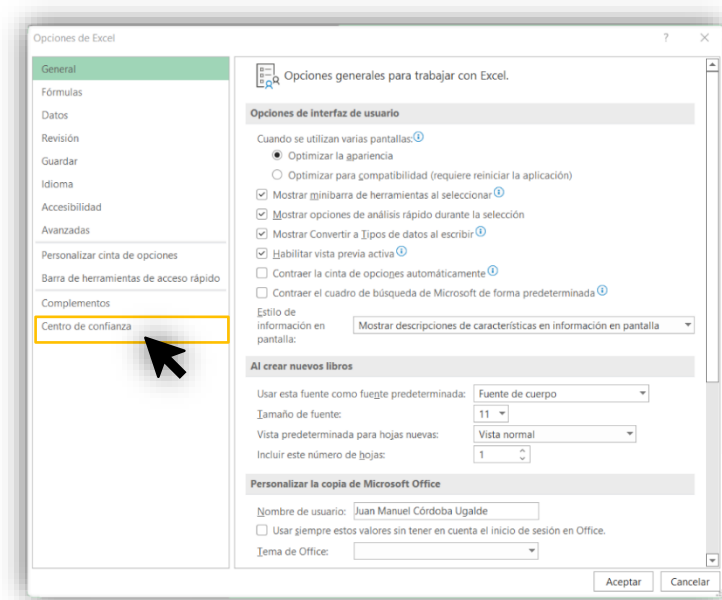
Opciones de Excel

?

General
Fórmulas
Datos
Revisión
Guardar
Idioma
Accesibilidad
Avanzadas
Personalizar cinta de opciones
Barra de herramientas de acceso rápido
Complementos
Centro de confianza

Opciones generales para trabajar con Excel.

Opciones de interfaz de usuario

Cuando se utilizan varias pantallas:
Optimizar la apariencia
Optimizar para compatibilidad (requiere reiniciar la aplicación)
Mostrar minibarra de herramientas al seleccionar
Mostrar opciones de análisis rápido durante la selección
Mostrar Convertir a Tipos de datos al escribir
Habilitar vista previa activa
Contraer la cinta de opciones automáticamente
Contraer el cuadro de búsqueda de Microsoft de forma predeterminada
Estilo de información en pantalla: Mostrar descripciones de características en información en pantalla

Al crear nuevos libros

Usar esta fuente como fuente predeterminada: Fuente de cuerpo
Tamaño de fuente: 11
Vista predeterminada para hojas nuevas: Vista normal
Incluir este número de hojas: 1

Personalizar la copia de Microsoft Office

Nombre de usuario: Juan Manuel Córdoba Ugalde
Usar siempre estos valores sin tener en cuenta el inicio de sesión en Office.
Tema de Office:

Aceptar
Cancelar